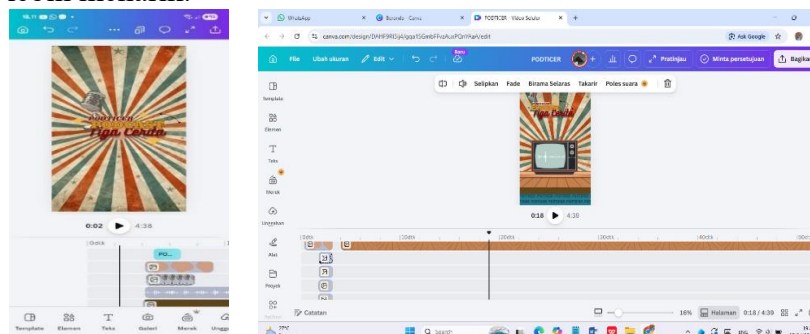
Tiga Cerita

0:02 ▶ 4:38

PO...

Template Elemen Teks Galeri Merek Unggah

WhatsApp × Beranda - Canva × PODTICER - Video Seluler × +

canva.com/design/DAHF9REjkXgg5GmbFFvoAuhPQnYAaA/edit

Ask Google

File Ubah ukuran Edit Baru PODTICER Pratinjau Minta persetujuan Bagikan

Selipkan Fade Birama Selaras Takarir Poles suara

Template Elemen Teks Merek Unggahan Alat Proyek

Tiga Cerita

0:18 ▶ 4:38

Catatan 16% Halaman 0:18 / 4:39

Search